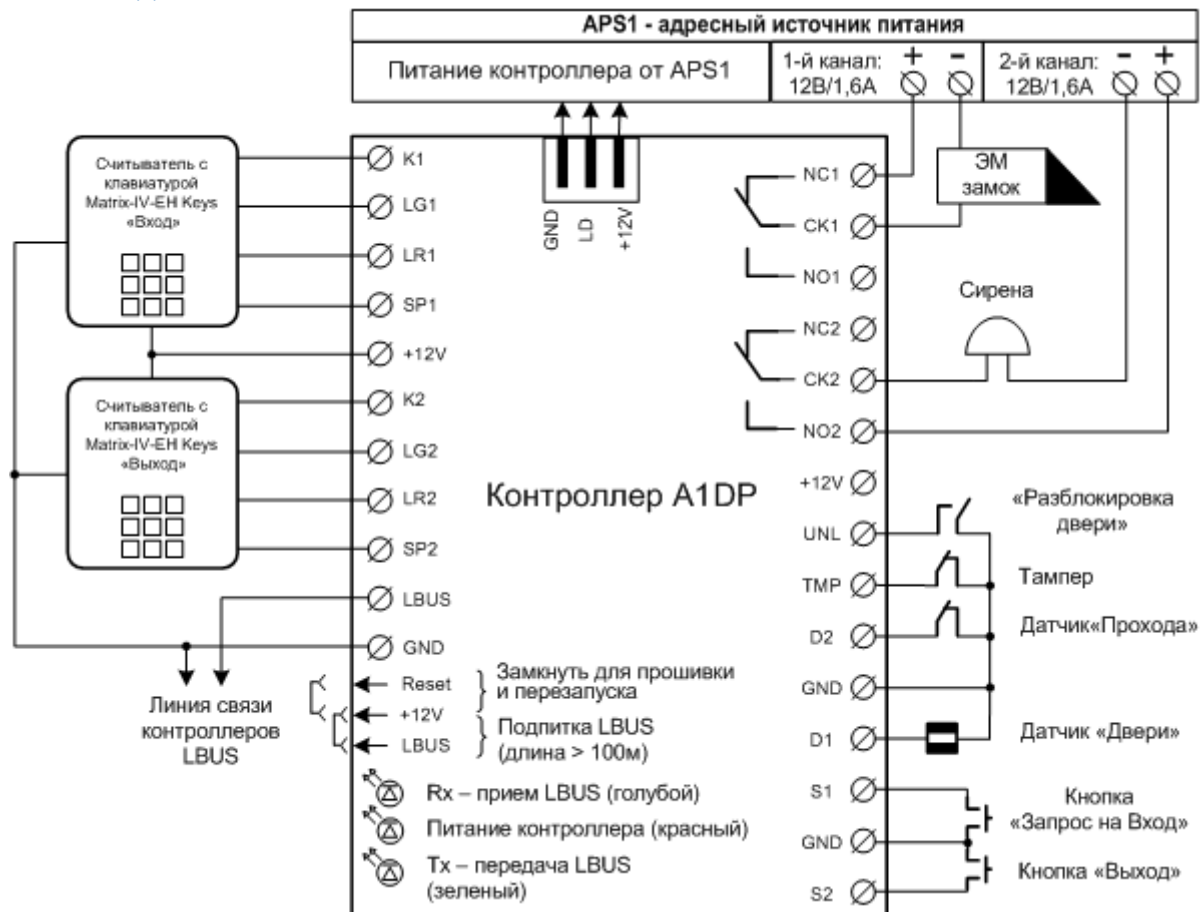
APS1 - адресный источник питания

Питание контроллера от APS1

1-й канал: 12В/1,6А + –

2-й канал: 12В/1,6А – +

Считыватель с клавиатурой Matrix-IV-EH Keys «Вход»

Считыватель с клавиатурой Matrix-IV-EH Keys «Выход»

K1
LG1
LR1
SP1
+12V
K2
LG2
LR2
SP2
LBUS
GND

GND
LD
+12V

NC1
CK1
NO1
NC2
CK2
NO2
+12V
UNL
TMP
D2
GND
D1
S1
GND
S2

ЭМ замок

Сирена

Контроллер A1DP

«Разблокировка двери»

Тампер

Датчик«Прохода»

Датчик «Двери»

Кнопка «Запрос на Вход»

Кнопка «Выход»

Линия связи контроллеров LBUS

Reset
+12V
LBUS

Замкнуть для прошивки и перезапуска

Подпитка LBUS (длина > 100м)

Rx – прием LBUS (голубой)

Питание контроллера (красный)

Tx – передача LBUS (зеленый)